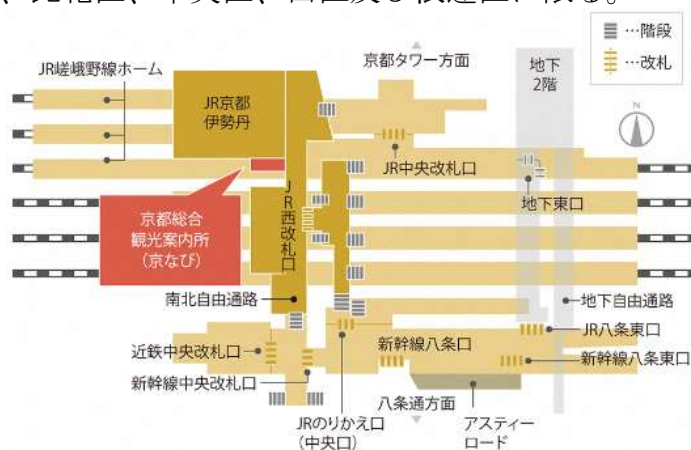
、北口、中央口、西口及び改札口に取る。

…階段
…改札

JR嵯峨野線ホーム
京都タワー方面
地下2階
JR京都伊勢丹
JR中央改札口
JR西改札口
地下東口
京都総合観光案内所（京なび）
南北自由通路
地下自由通路
JR八条東口
近鉄中央改札口
新幹線八条口
新幹線八条東口
新幹線中央改札口
八条通方面
JRのりかえ口（中央口）
アスティーロード